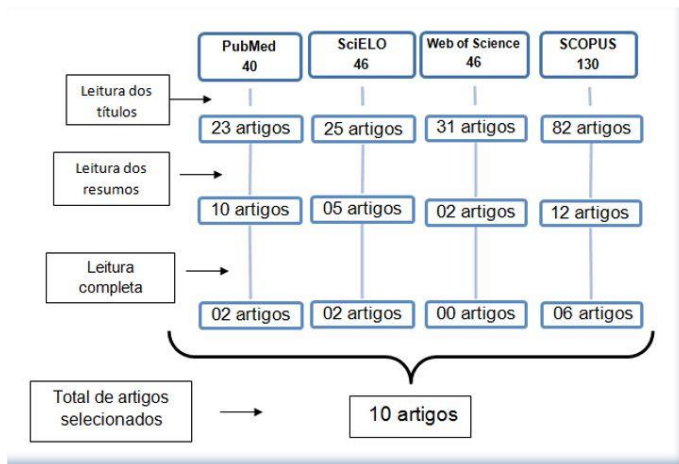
PubMed
40

SciELO
46

Web of Science
46

SCOPUS
130

Leitura dos títulos

23 artigos

25 artigos

31 artigos

82 artigos

Leitura dos resumos

10 artigos

05 artigos

02 artigos

12 artigos

Leitura completa

02 artigos

02 artigos

00 artigos

06 artigos

Total de artigos selecionados

10 artigos